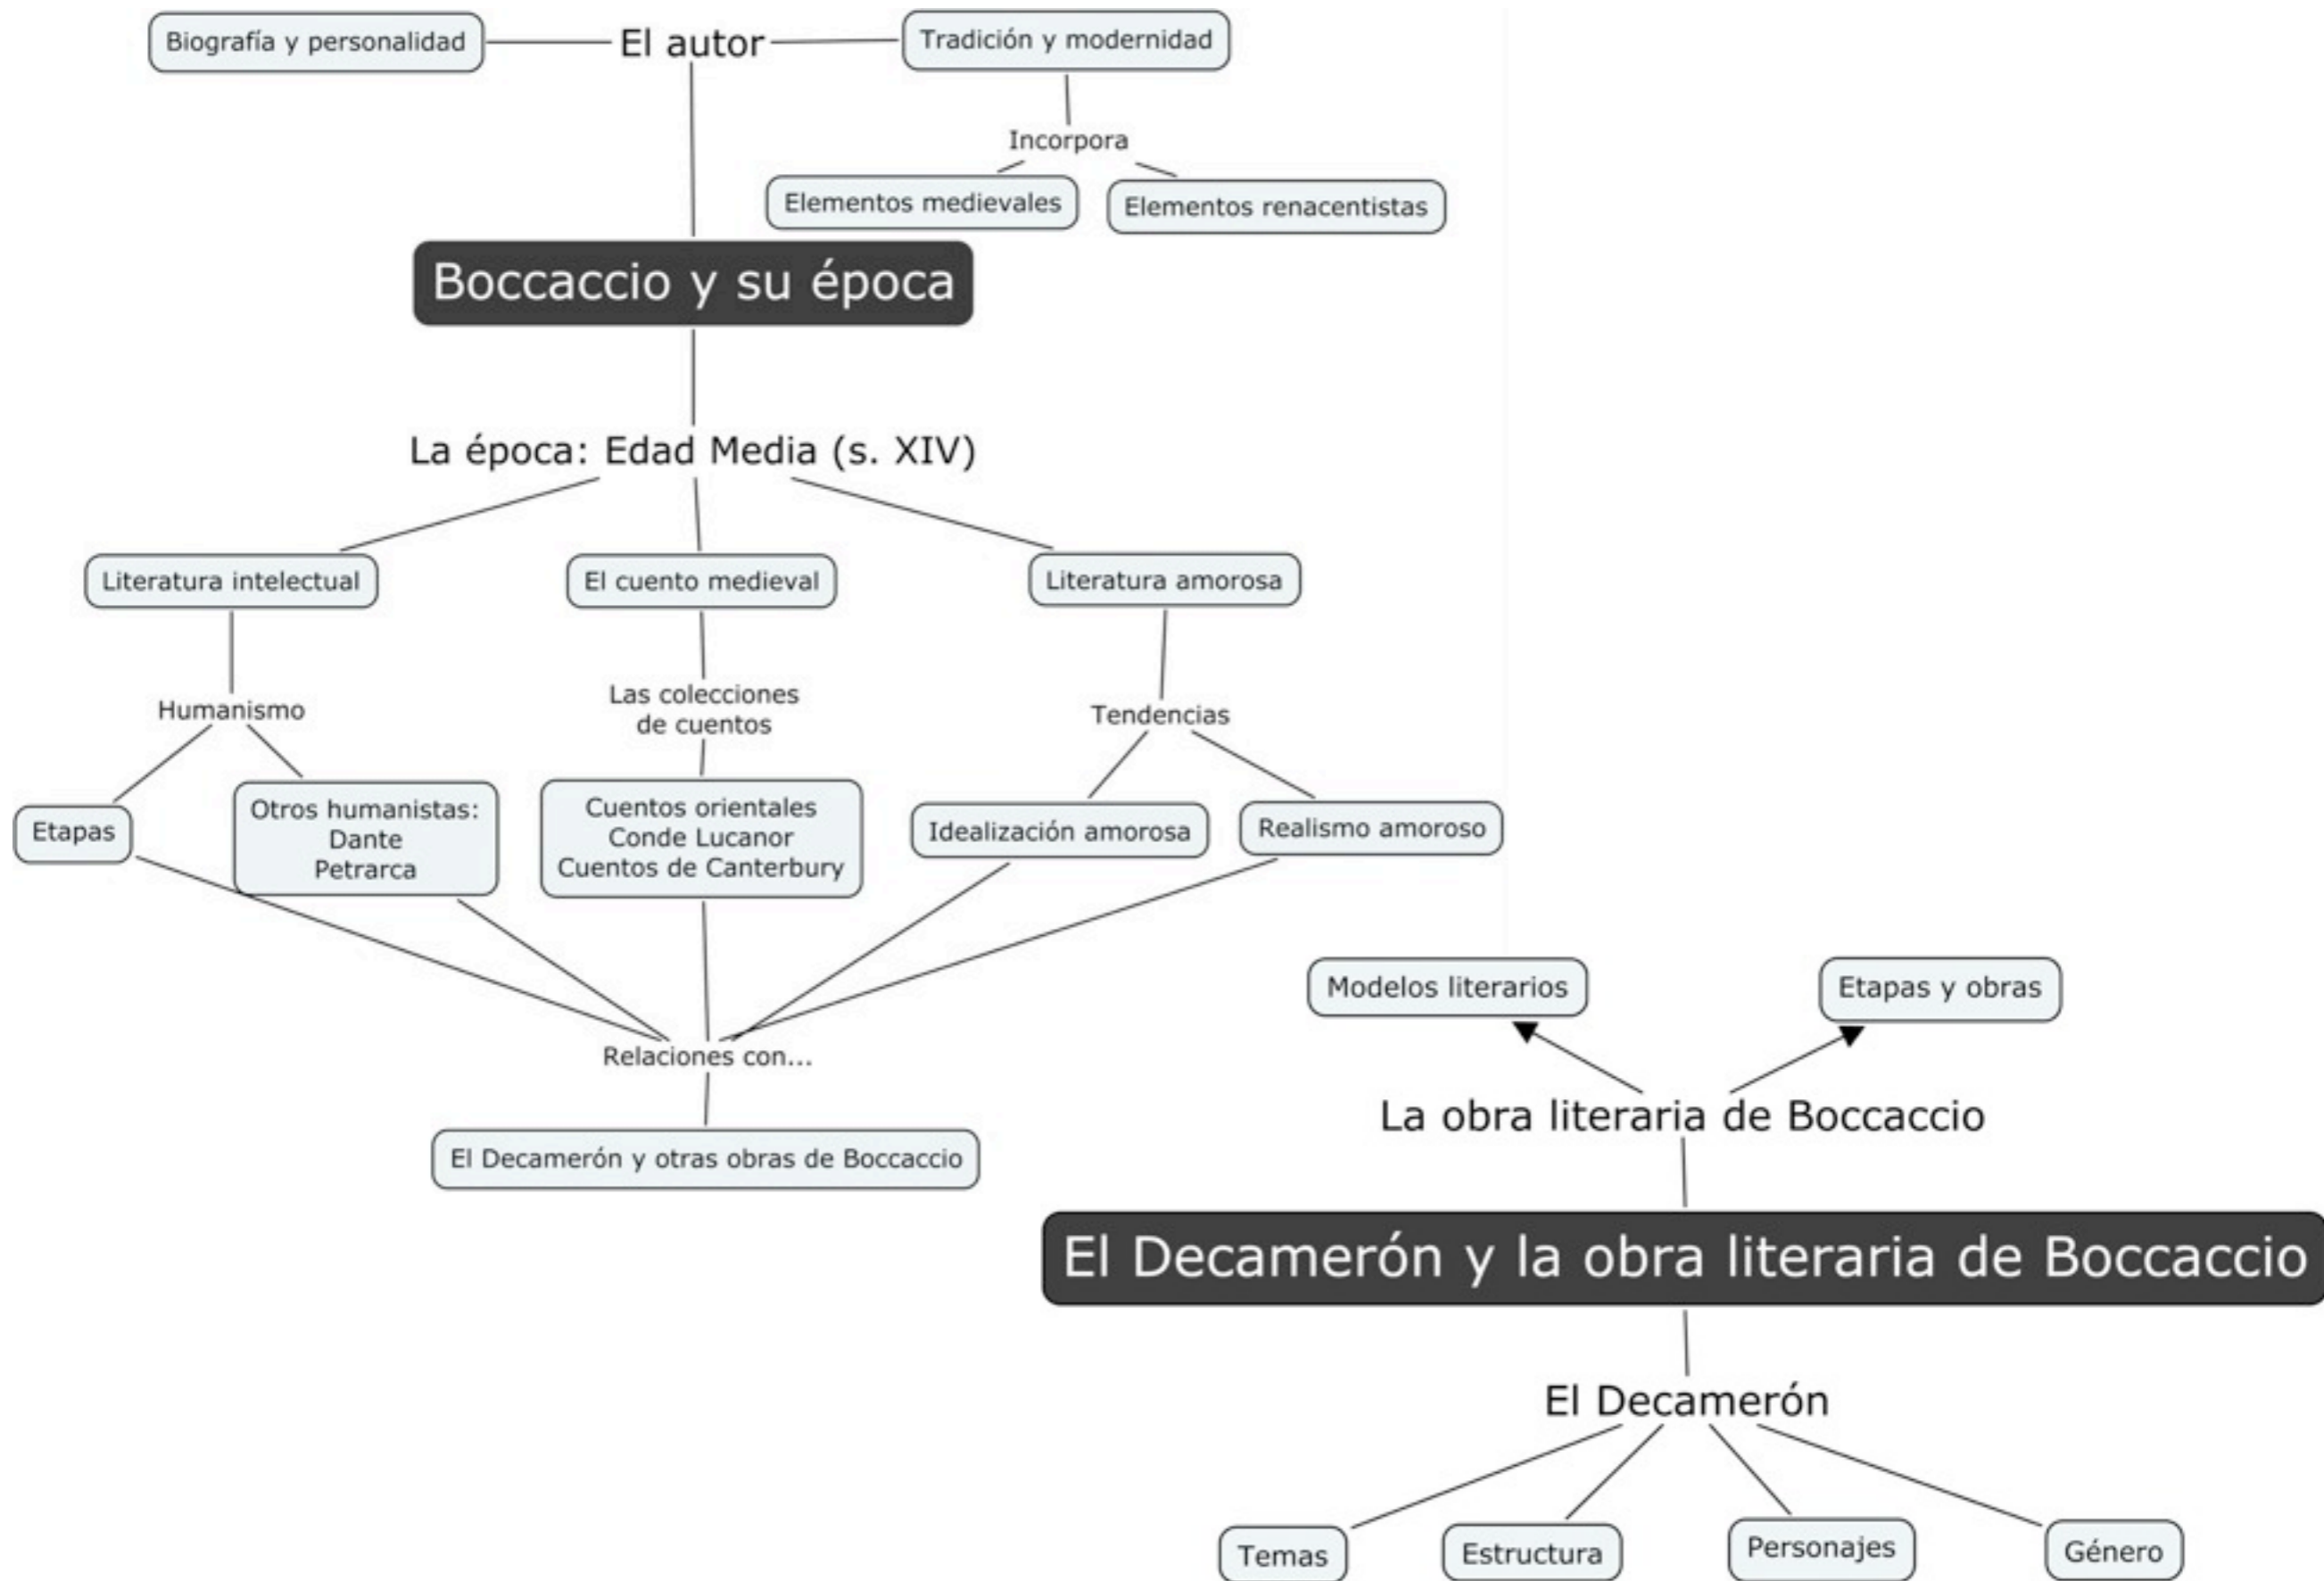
Biografía y personalidad

El autor

Tradición y modernidad

Incorpora

Elementos medievales

Elementos renacentistas

Boccaccio y su época

La época: Edad Media (s. XIV)

Literatura intelectual

El cuento medieval

Literatura amorosa

Humanismo

Las colecciones de cuentos

Tendencias

Etapas

Otros humanistas: Dante Petrarca

Cuentos orientales Conde Lucanor Cuentos de Canterbury

Idealización amorosa

Realismo amoroso

Relaciones con...

El Decamerón y otras obras de Boccaccio

Modelos literarios

Etapas y obras

La obra literaria de Boccaccio

El Decamerón y la obra literaria de Boccaccio

El Decamerón

Temas

Estructura

Personajes

Género